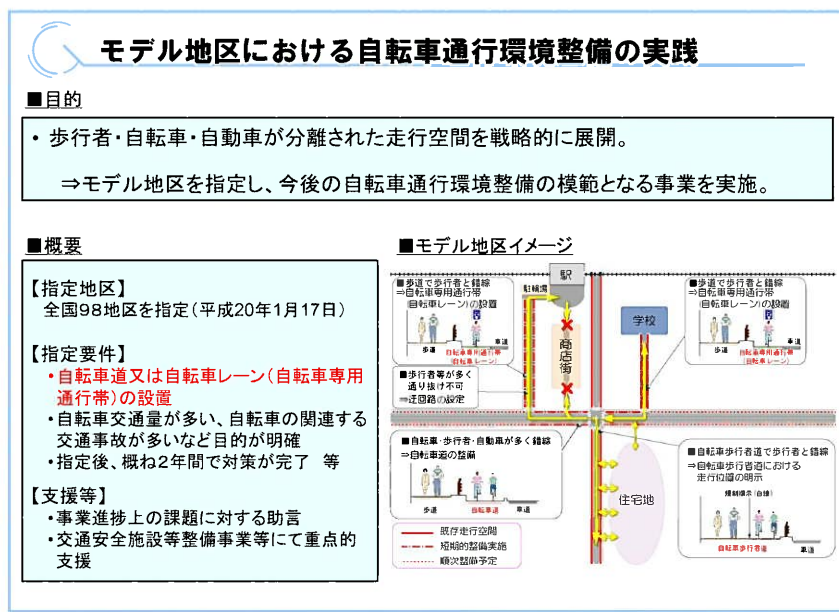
モデル地区における自転車通行環境整備の実践

■目的

• 歩行者・自転車・自動車が分離された走行空間を戦略的に展開。

⇒モデル地区を指定し、今後の自転車通行環境整備の模範となる事業を実施。

■概要

【指定地区】
全国98地区を指定（平成20年1月17日）

【指定要件】
・自転車道又は自転車レーン（自転車専用通行帯）の設置
・自転車交通量が多い、自転車の関連する交通事故が多いなど目的が明確
・指定後、概ね2年間で対策が完了　等

【支援等】
・事業進捗上の課題に対する助言
・交通安全施設等整備事業等にて重点的支援

■モデル地区イメージ

■歩道で歩行者と錯綜
⇒自転車専用通行帯（自転車レーン）の設置

歩道　自転車専用通行帯（自転車レーン）　車道

駐輪場

駅

商店街

学校

■歩道で歩行者と錯綜
⇒自転車専用通行帯（自転車レーン）の設置

歩道　自転車専用通行帯（自転車レーン）　車道

■歩行者等が多く通り抜け不可
⇒迂回路の設定

■自転車・歩行者・自動車が多く錯綜
⇒自転車道の整備

住宅地

■自転車歩行者道で歩行者と錯綜
⇒自転車歩行者道における走行位置の明示

規制標示（自線）

自転車歩行者道　車道

既存走行空間
短期的整備実施
順次整備予定